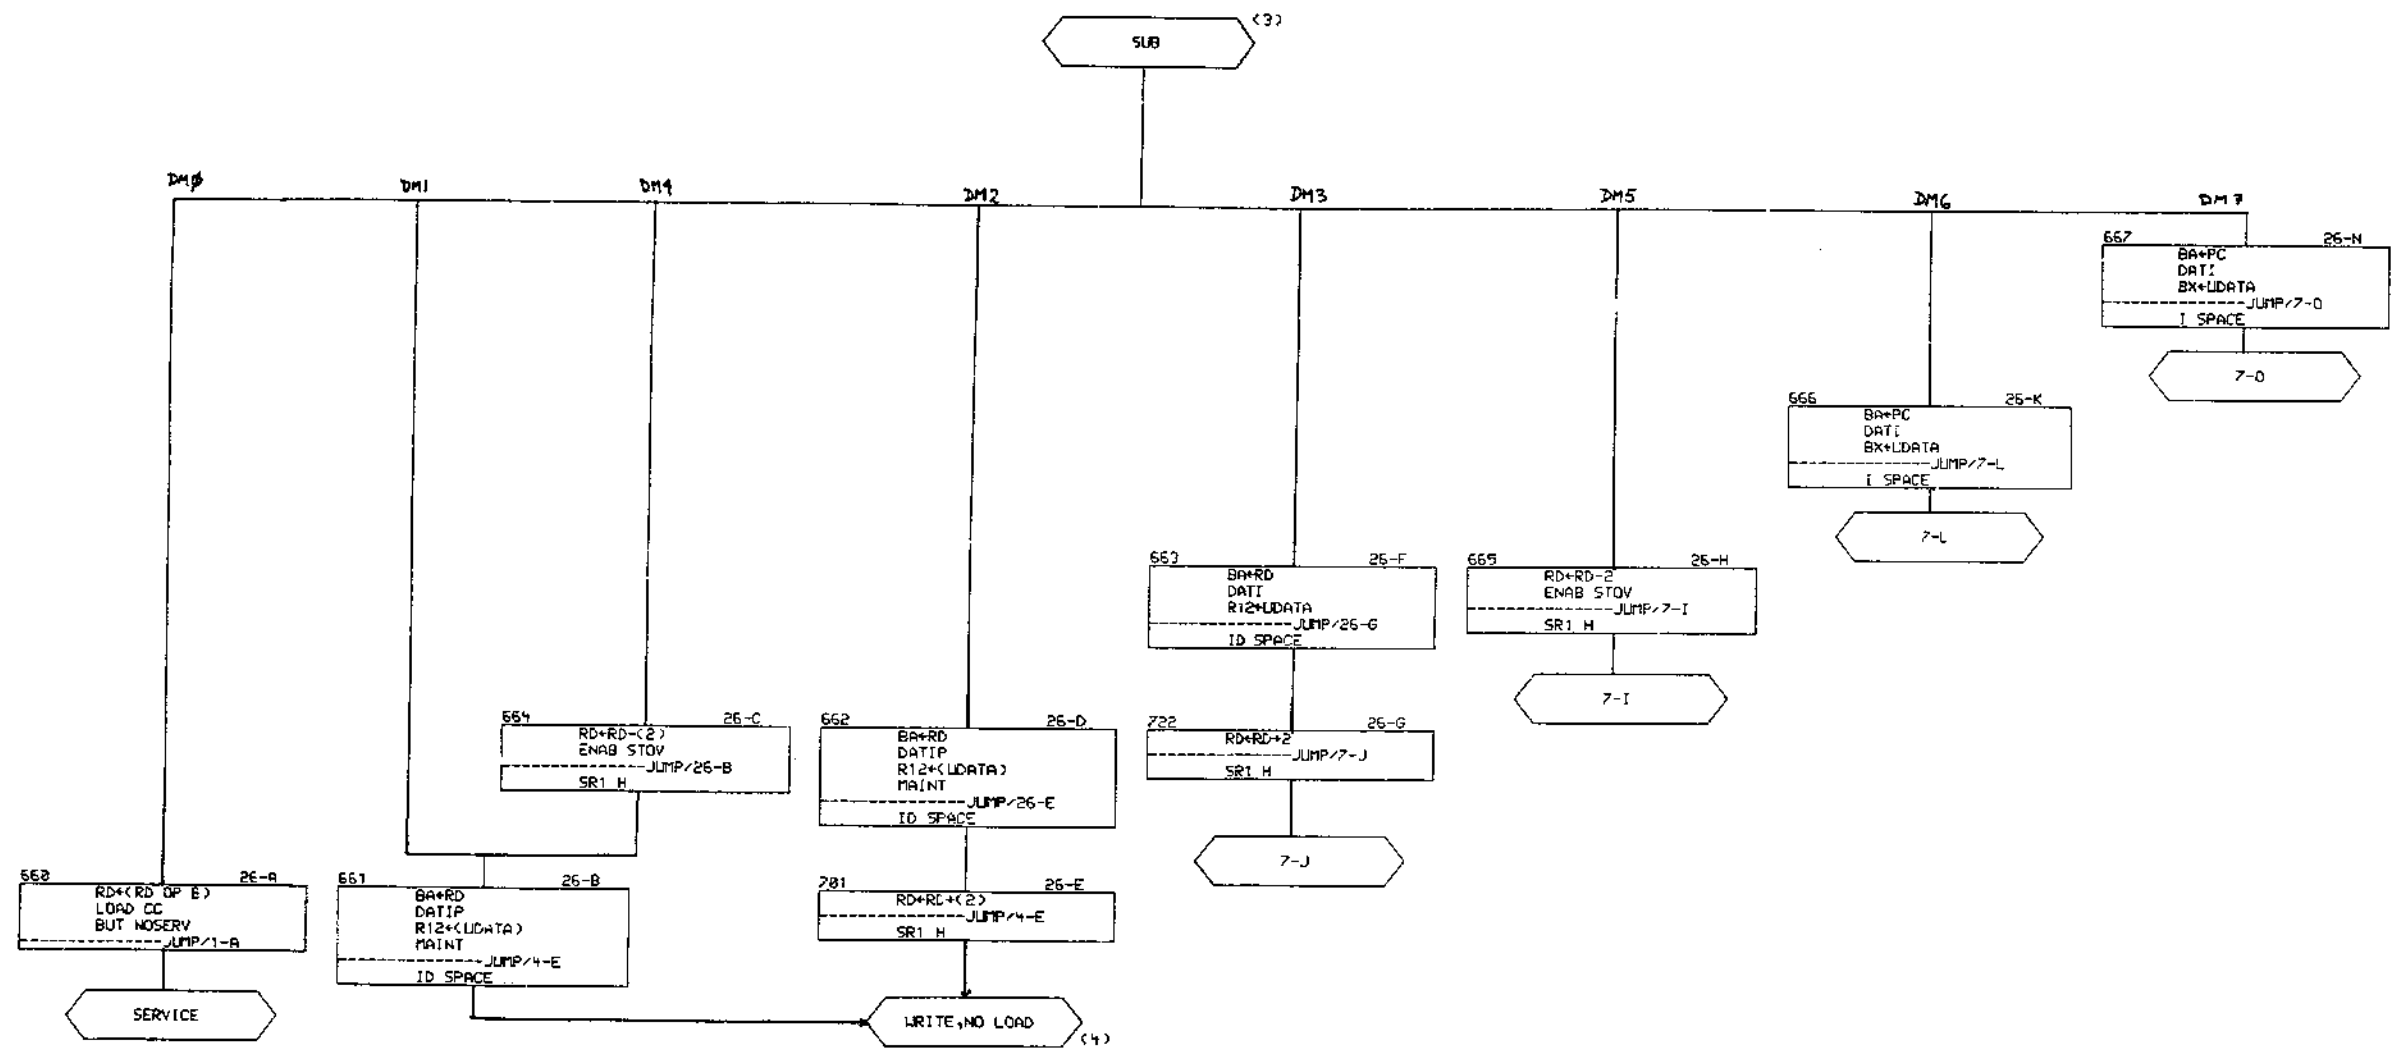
SUB (3)

DMØ DM1 DM4 DM2 DM3 DM5 DM6 DM7

667 26-N
BA←PC
DATI
BX←UDATA
JUMP/7-O
I SPACE

7-O

666 26-K
BA←PC
DATI
BX←UDATA
JUMP/7-L
I SPACE

7-L

663 26-F
BA←RD
DATI
R12←UDATA
JUMP/26-G
ID SPACE

665 26-H
RD←RD-2
ENAB STOV
JUMP/7-I
SR1 H

7-I

722 26-G
RD←RD+2
JUMP/7-J
SR1 H

7-J

664 26-C
RD←RD-(2)
ENAB STOV
JUMP/26-B
SR1 H

662 26-D
BA←RD
DATIP
R12←(UDATA)
MAINT
JUMP/26-E
ID SPACE

701 26-E
RD←RD+(2)
JUMP/4-E
SR1 H

660 26-A
RD←(RD OP B)
LOAD CC
BUT NOSERV
JUMP/1-A

661 26-B
BA←RD
DATIP
R12←(UDATA)
MAINT
JUMP/4-E
ID SPACE

SERVICE

WRITE,NO LOAD (4)